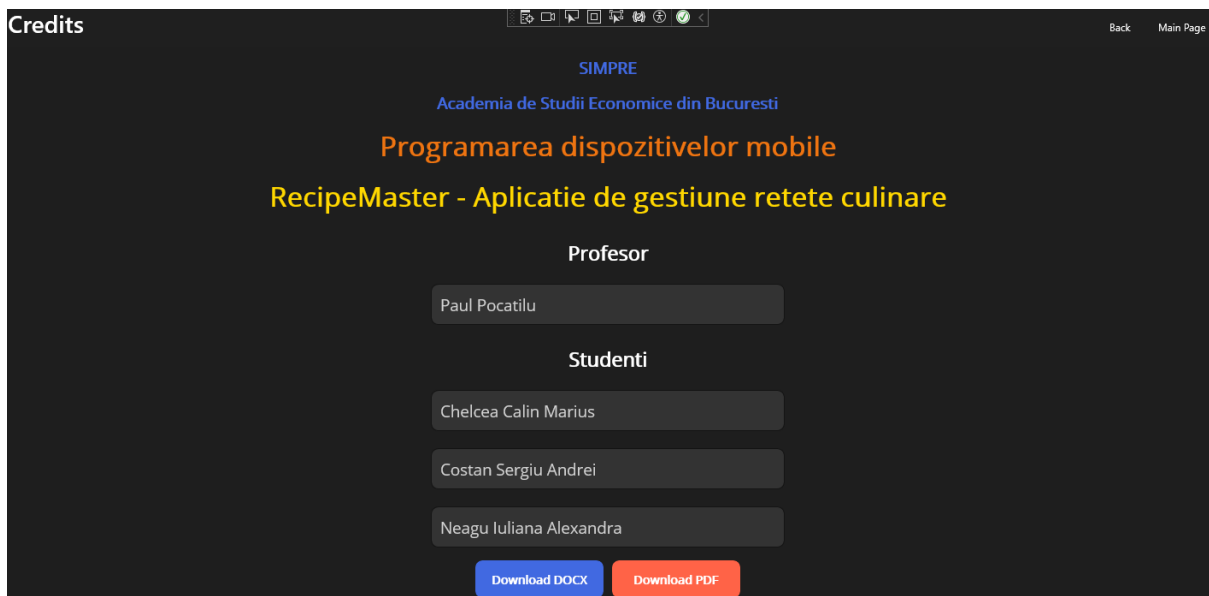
Credits

Back Main Page

SIMPRE

Academia de Studii Economice din Bucuresti

Programarea dispozitivelor mobile

RecipeMaster - Aplicatie de gestiune retete culinare

Profesor

Paul Pocatilu

Studenti

Chelcea Calin Marius

Costan Sergiu Andrei

Neagu Iuliana Alexandra

Download DOCX Download PDF